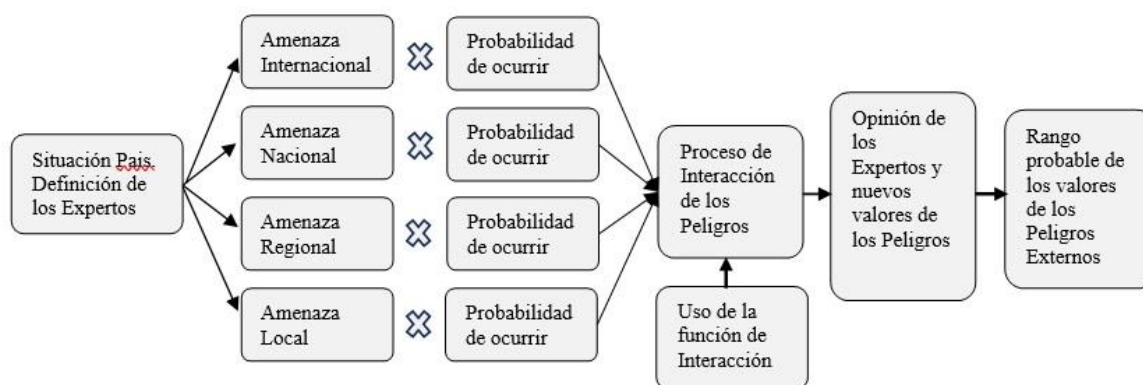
Situación Pais. Definición de los Expertos

Amenaza Internacional

Probabilidad de ocurrir

Amenaza Nacional

Probabilidad de ocurrir

Amenaza Regional

Probabilidad de ocurrir

Amenaza Local

Probabilidad de ocurrir

Proceso de Interacción de los Peligros

Uso de la función de Interacción

Opinión de los Expertos y nuevos valores de los Peligros

Rango probable de los valores de los Peligros Externos